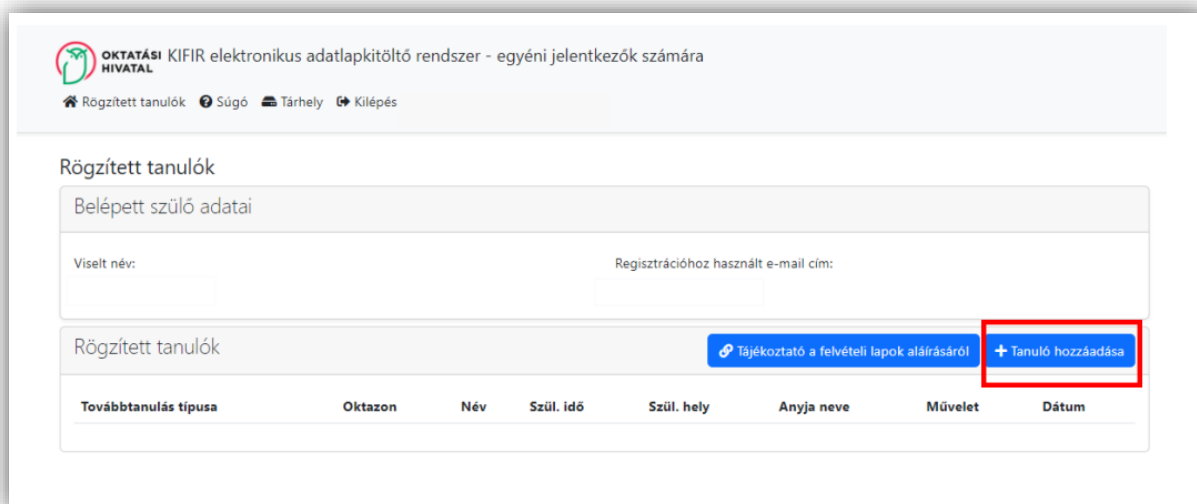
OKTATÁSI HIVATAL KIFIR elektronikus adatlapkitöltő rendszer - egyéni jelentkezők számára

Rögzített tanulók Súgó Tárhely Kilépés

Rögzített tanulók

Belépett szülő adatai

Viselt név:

Regisztrációhoz használt e-mail cím:

Rögzített tanulók

Tájékoztató a felvételi lapok aláírásáról

+ Tanuló hozzáadása

| Továbbtanulás típusa | Oktazon | Név | Szül. idő | Szül. hely | Anyja neve | Művelet | Dátum |
|---|---|---|---|---|---|---|---|